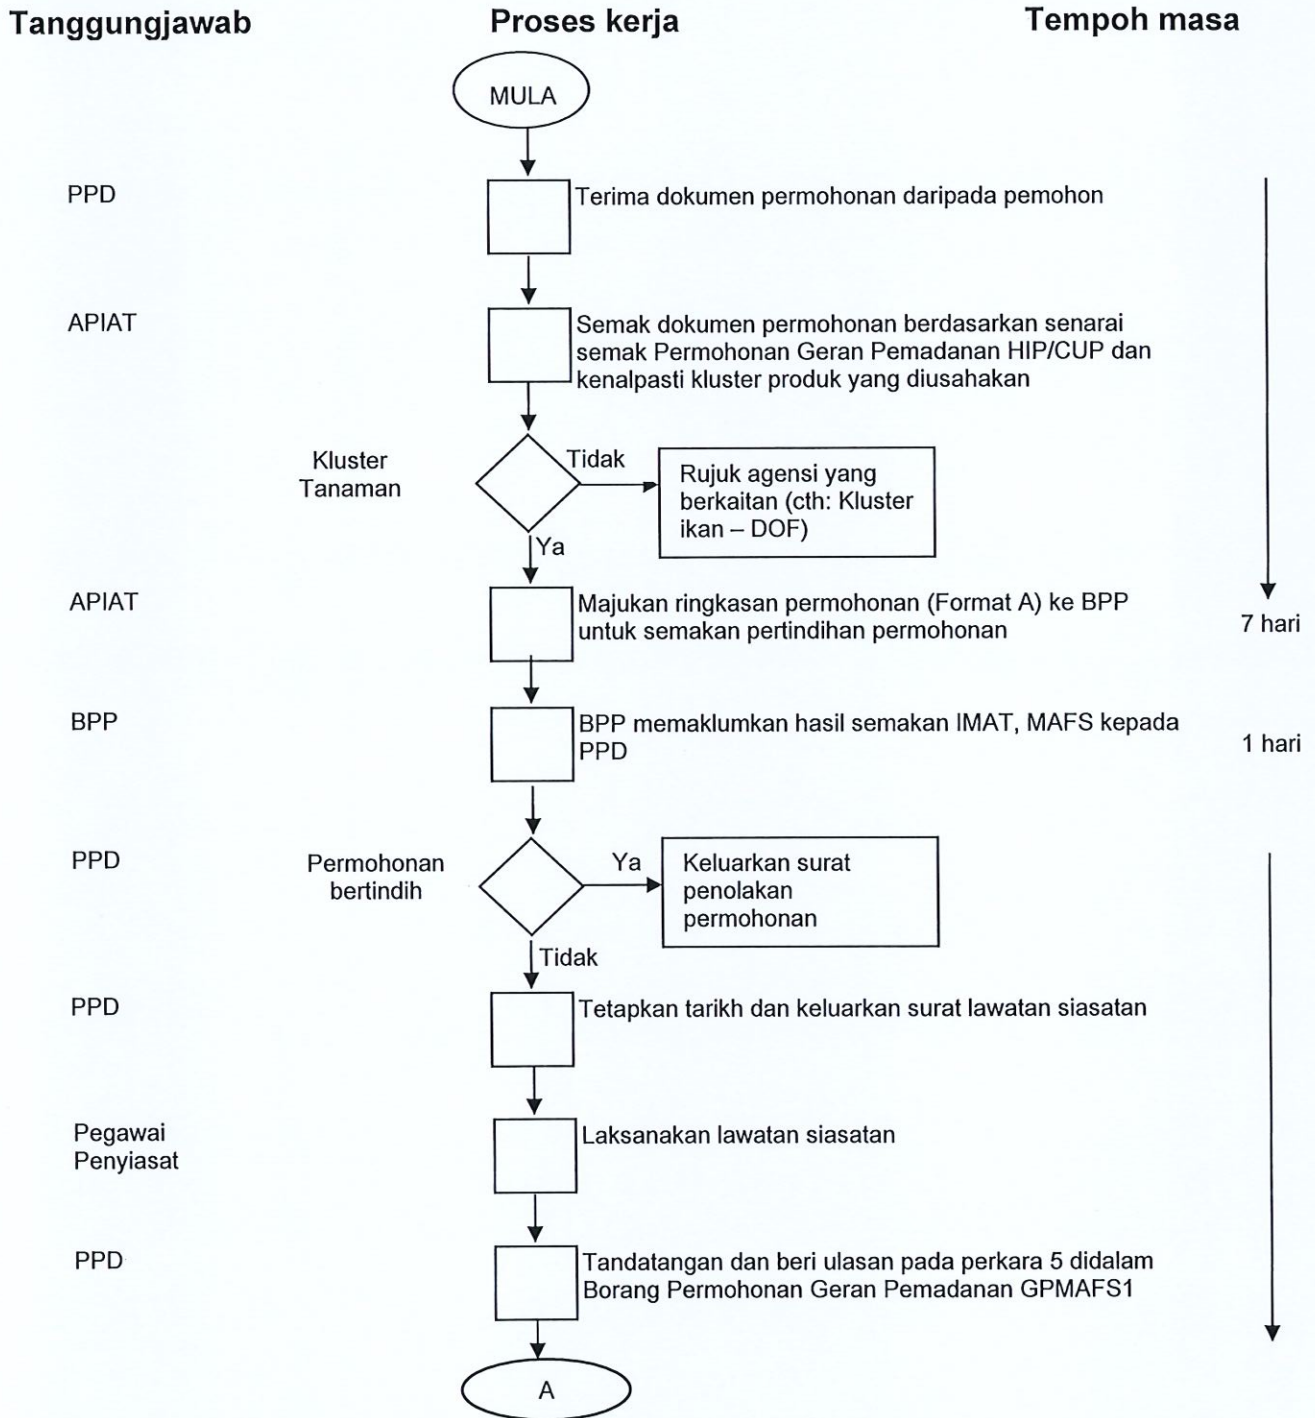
Tanggungjawab

Proses kerja

Tempoh masa

MULA

PPD

Terima dokumen permohonan daripada pemohon

APIAT

Semak dokumen permohonan berdasarkan senarai semak Permohonan Geran Pemadanan HIP/CUP dan kenalpasti kluster produk yang diusahakan

Kluster Tanaman

Tidak

Rujuk agensi yang berkaitan (cth: Kluster ikan – DOF)

Ya

APIAT

Majukan ringkasan permohonan (Format A) ke BPP untuk semakan pertindihan permohonan

7 hari

BPP

BPP memaklumkan hasil semakan IMAT, MAFS kepada PPD

1 hari

PPD

Permohonan bertindih

Ya

Keluarkan surat penolakan permohonan

Tidak

PPD

Tetapkan tarikh dan keluarkan surat lawatan siasatan

Pegawai Penyiasat

Laksanakan lawatan siasatan

PPD

Tandatangan dan beri ulasan pada perkara 5 didalam Borang Permohonan Geran Pemadanan GPMAFS1

A